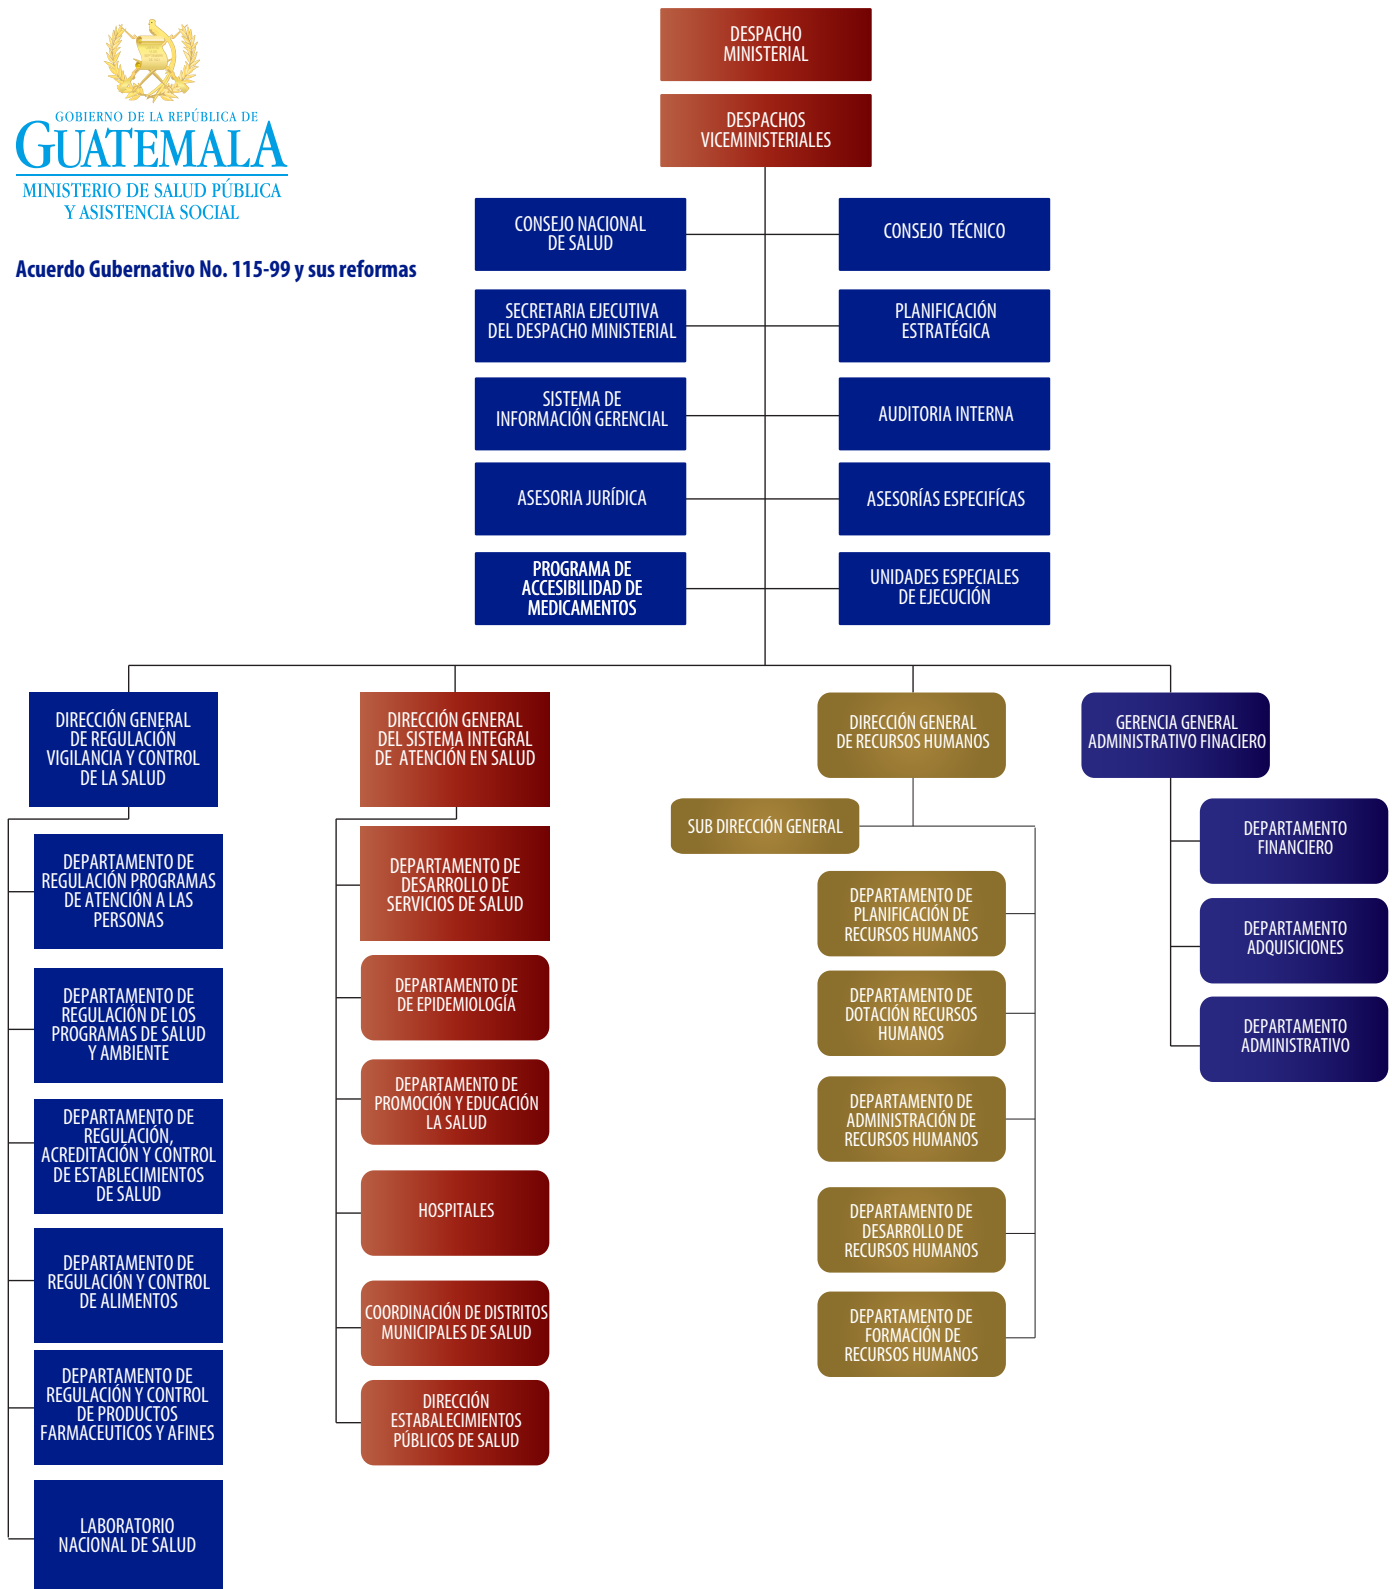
GOBIERNO DE LA REPÚBLICA DE
GUATEMALA
MINISTERIO DE SALUD PÚBLICA
Y ASISTENCIA SOCIAL

Acuerdo Gubernativo No. 115-99 y sus reformas

DESPACHO MINISTERIAL

DESPACHOS VICEMINISTERIALES

CONSEJO NACIONAL DE SALUD

CONSEJO TÉCNICO

SECRETARIA EJECUTIVA DEL DESPACHO MINISTERIAL

PLANIFICACIÓN ESTRATÉGICA

SISTEMA DE INFORMACIÓN GERENCIAL

AUDITORIA INTERNA

ASESORIA JURÍDICA

ASESORÍAS ESPECIFÍCAS

PROGRAMA DE ACCESIBILIDAD DE MEDICAMENTOS

UNIDADES ESPECIALES DE EJECUCIÓN

DIRECCIÓN GENERAL DE REGULACIÓN VIGILANCIA Y CONTROL DE LA SALUD

DEPARTAMENTO DE REGULACIÓN PROGRAMAS DE ATENCIÓN A LAS PERSONAS

DEPARTAMENTO DE REGULACIÓN DE LOS PROGRAMAS DE SALUD Y AMBIENTE

DEPARTAMENTO DE REGULACIÓN, ACREDITACIÓN Y CONTROL DE ESTABLECIMIENTOS DE SALUD

DEPARTAMENTO DE REGULACIÓN Y CONTROL DE ALIMENTOS

DEPARTAMENTO DE REGULACIÓN Y CONTROL DE PRODUCTOS FARMACEUTICOS Y AFINES

LABORATORIO NACIONAL DE SALUD

DIRECCIÓN GENERAL DEL SISTEMA INTEGRAL DE ATENCIÓN EN SALUD

DEPARTAMENTO DE DESARROLLO DE SERVICIOS DE SALUD

DEPARTAMENTO DE DE EPIDEMIOLOGÍA

DEPARTAMENTO DE PROMOCIÓN Y EDUCACIÓN LA SALUD

HOSPITALES

COORDINACIÓN DE DISTRITOS MUNICIPALES DE SALUD

DIRECCIÓN ESTABALECIMIENTOS PÚBLICOS DE SALUD

DIRECCIÓN GENERAL DE RECURSOS HUMANOS

SUB DIRECCIÓN GENERAL

DEPARTAMENTO DE PLANIFICACIÓN DE RECURSOS HUMANOS

DEPARTAMENTO DE DOTACIÓN RECURSOS HUMANOS

DEPARTAMENTO DE ADMINISTRACIÓN DE RECURSOS HUMANOS

DEPARTAMENTO DE DESARROLLO DE RECURSOS HUMANOS

DEPARTAMENTO DE FORMACIÓN DE RECURSOS HUMANOS

GERENCIA GENERAL ADMINISTRATIVO FINACIERO

DEPARTAMENTO FINANCIERO

DEPARTAMENTO ADQUISICIONES

DEPARTAMENTO ADMINISTRATIVO